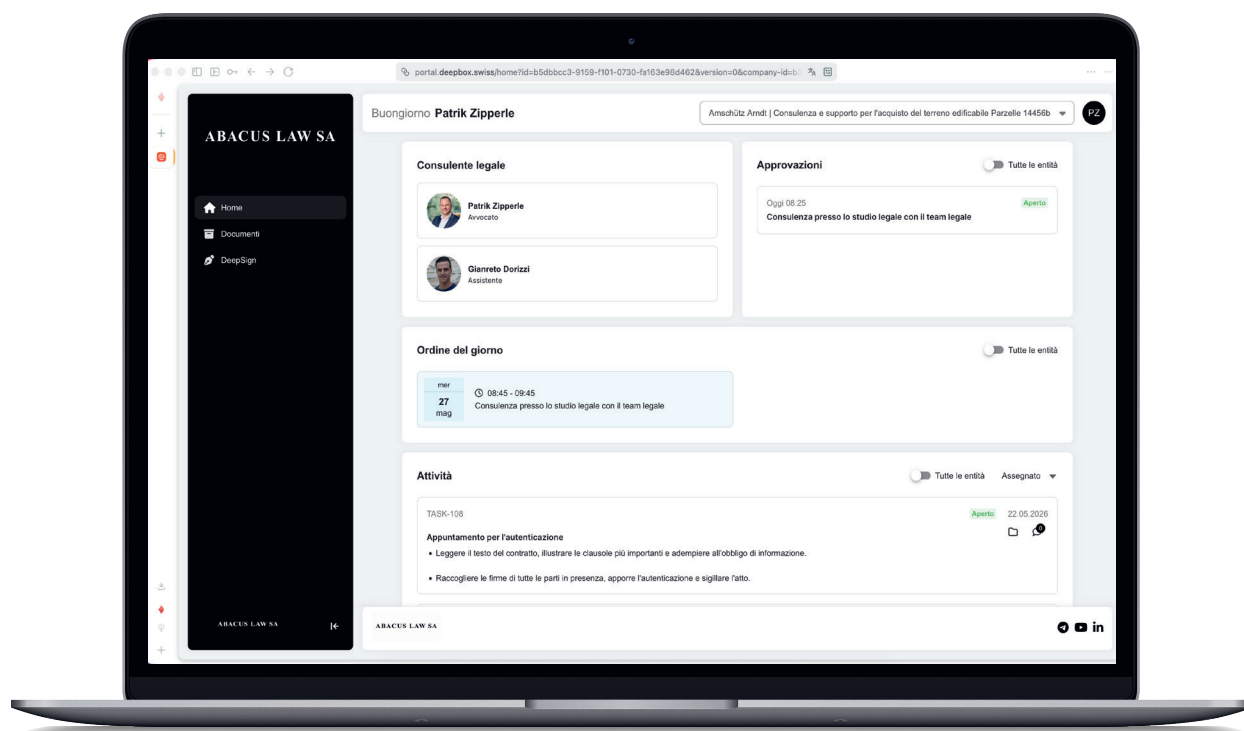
portal.deepbox.swiss/home?id=b5dbbcc3-9159-f101-0730-fa163e98d462&version=0&company-id=b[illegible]

ABACUS LAW SA

Home
Documenti
DeepSign

ABACUS LAW SA

Buongiorno Patrik Zipperle

Amschütz Arndt | Consulenza e supporto per l'acquisto del terreno edificabile Parzelle 14456b

PZ

Consulente legale

Patrik Zipperle
Avvocato

Gianreto Dorizzi
Assistente

Approvazioni

Tutte le entità

Oggi 08.25
Aperto
Consulenza presso lo studio legale con il team legale

Ordine del giorno

Tutte le entità

mer
27
mag

08:45 - 09:45
Consulenza presso lo studio legale con il team legale

Attività

Tutte le entità
Assegnato

TASK-108
Aperto
22.05.2026

Appuntamento per l'autenticazione
• Leggere il testo del contratto, illustrare le clausole più importanti e adempiere all'obbligo di informazione.

• Raccogliere le firme di tutte le parti in presenza, apporre l'autenticazione e sigillare l'atto.

ABACUS LAW SA